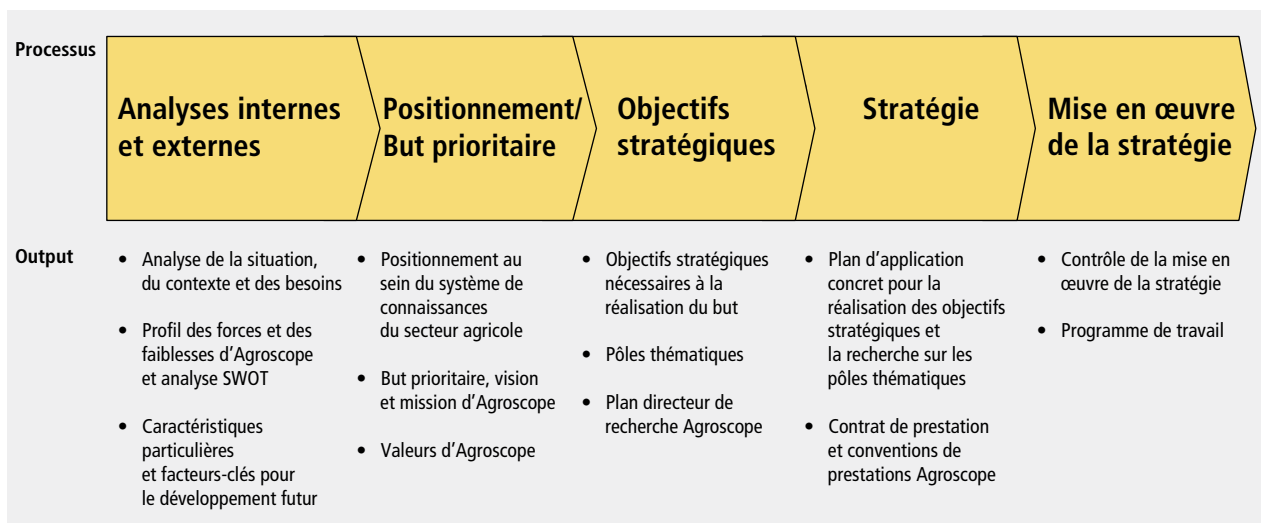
Processus

Analyses internes et externes

Positionnement/ But prioritaire

Objectifs stratégiques

Stratégie

Mise en œuvre de la stratégie

Output

- Analyse de la situation, du contexte et des besoins
- Profil des forces et des faiblesses d'Agroscope et analyse SWOT
- Caractéristiques particulières et facteurs-clés pour le développement futur

- Positionnement au sein du système de connaissances du secteur agricole
- But prioritaire, vision et mission d'Agroscope
- Valeurs d'Agroscope

- Objectifs stratégiques nécessaires à la réalisation du but
- Pôles thématiques
- Plan directeur de recherche Agroscope

- Plan d'application concret pour la réalisation des objectifs stratégiques et la recherche sur les pôles thématiques
- Contrat de prestation et conventions de prestations Agroscope

- Contrôle de la mise en œuvre de la stratégie
- Programme de travail